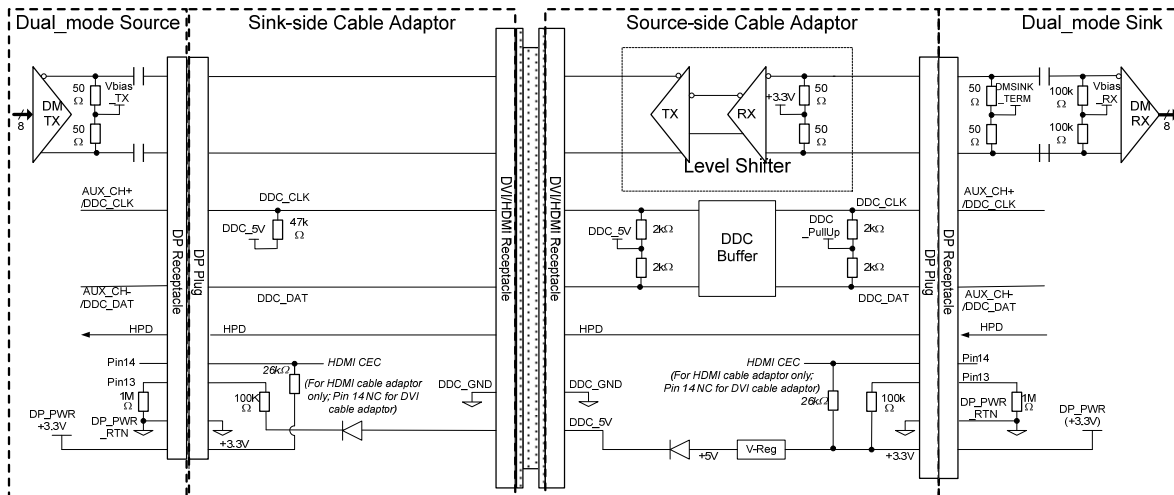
Dual_mode Source
Sink-side Cable Adaptor
Source-side Cable Adaptor
Dual_mode Sink

DM TX
8
50 Ω
Vbias _TX
50 Ω

TX
RX
+3.3V
50 Ω
50 Ω
Level Shifter

50 Ω
DMSINK _TERM
50 Ω
100k Ω
Vbias _RX
100k Ω
DM RX
8

DP Receptacle
DP Plug
DVI/HDMI Receptacle
DVI/HDMI Receptacle
DP Plug
DP Receptacle

AUX_CH+ /DDC_CLK
DDC_CLK
DDC_5V
47k Ω
AUX_CH- /DDC_DAT
DDC_DAT
HPD
HPD

DDC_5V
2kΩ
2kΩ
DDC Buffer
DDC _PullUp
2kΩ
2kΩ
DDC_CLK
DDC_DAT
HPD

AUX_CH+ /DDC_CLK
AUX_CH- /DDC_DAT
HPD

Pin14
Pin13
1M Ω
DP_PWR +3.3V
DP_PWR _RTN
26kΩ
HDMI CEC
(For HDMI cable adaptor only; Pin 14 NC for DVI cable adaptor)
100K Ω
+3.3V
DDC_GND

DDC_GND
DDC_5V
HDMI CEC
(For HDMI cable adaptor only; Pin 14 NC for DVI cable adaptor)
26kΩ
100k Ω
+5V
V-Reg
+3.3V

Pin14
Pin13
DP_PWR _RTN
1M Ω
DP_PWR (+3.3V)